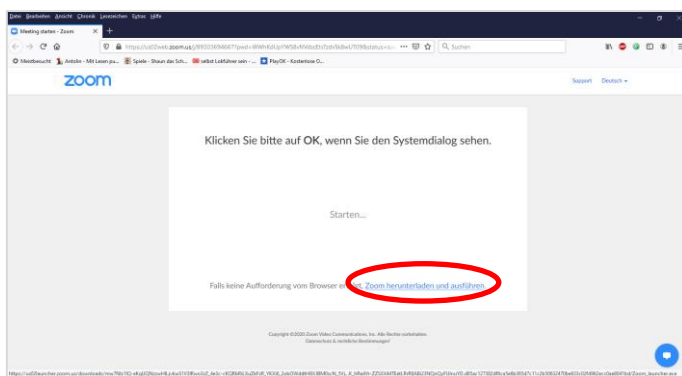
Datei Bearbeiten Ansicht Chronik Lesezeichen Extras Hilfe

Meeting starten - Zoom

https://us02web.zoom.us/j/89303894667?pwd=WWhRdUpYWS8xNWdxdEtsTzdvSkBwUT09#status=s

Suchen

Meistbesucht Antolin - Mit Lesen pu... Spiele - Shaun das Sch... selbst Lokführer sein - ... PlayOK - Kostenlose O...

zoom

Support Deutsch

Klicken Sie bitte auf OK, wenn Sie den Systemdialog sehen.

Starten...

Falls keine Aufforderung vom Browser er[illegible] Zoom herunterladen und ausführen.

Copyright ©2020 Zoom Video Communications, Inc. Alle Rechte vorbehalten.
Datenschutz & rechtliche Bestimmungen

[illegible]